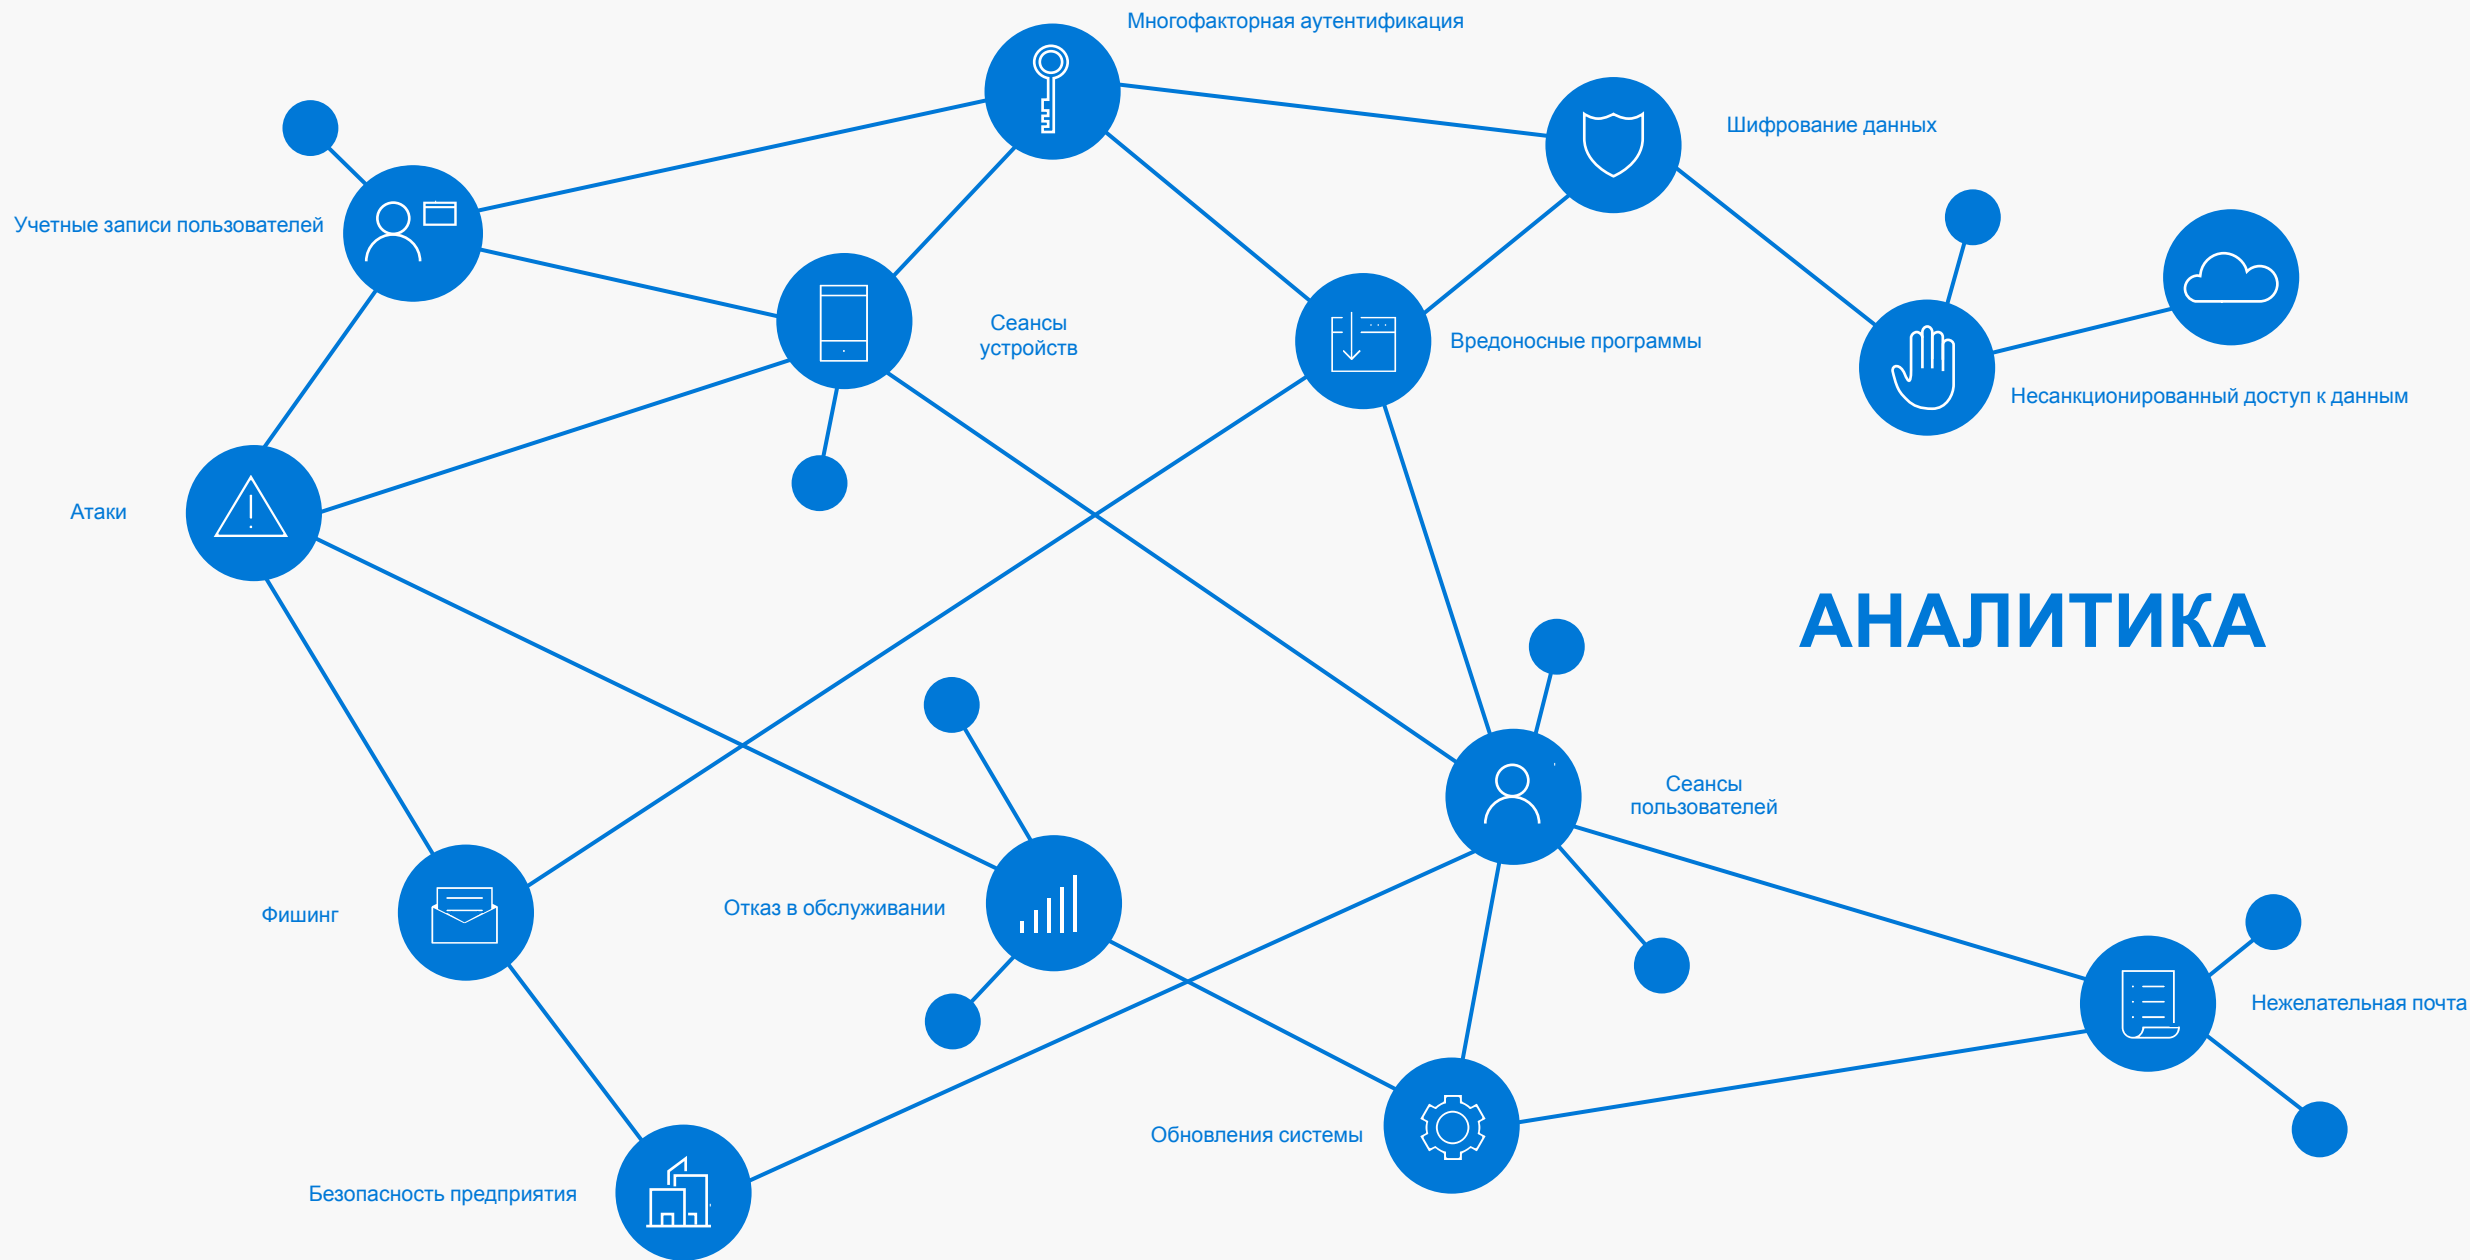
Многофакторная аутентификация

Шифрование данных

Учетные записи пользователей

Сеансы устройств

Вредоносные программы

Несанкционированный доступ к данным

Атаки

АНАЛИТИКА

Сеансы пользователей

Фишинг

Отказ в обслуживании

Нежелательная почта

Обновления системы

Безопасность предприятия